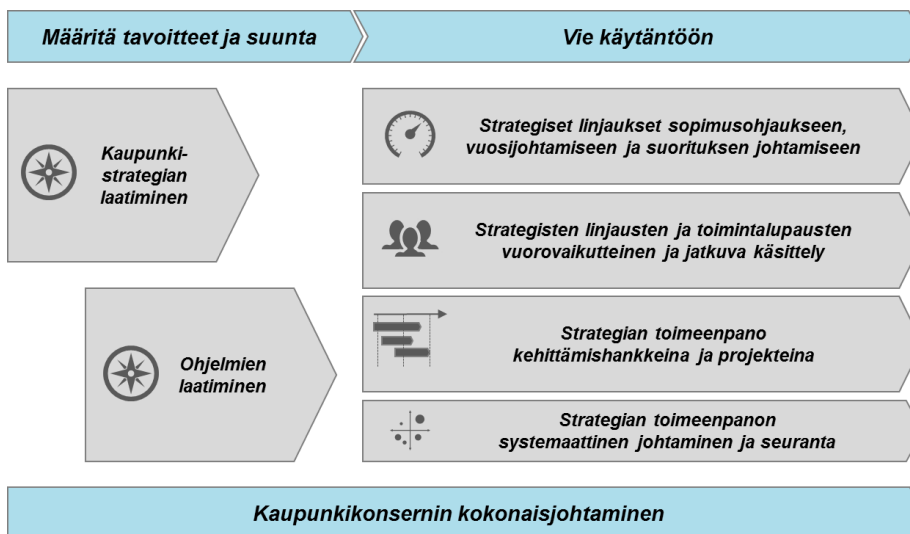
Määritä tavoitteet ja suunta

Vie käytäntöön

Kaupunkistrategian laatiminen

Ohjelmien laatiminen

Strategiset linjaukset sopimusohjaukseen, vuosijohtamiseen ja suorituksen johtamiseen

Strategisten linjausten ja toimintalupausten vuorovaikutteinen ja jatkuva käsittely

Strategian toimeenpano kehittämishankkeina ja projekteina

Strategian toimeenpanon systemaattinen johtaminen ja seuranta

Kaupunkikonsernin kokonaisjohtaminen